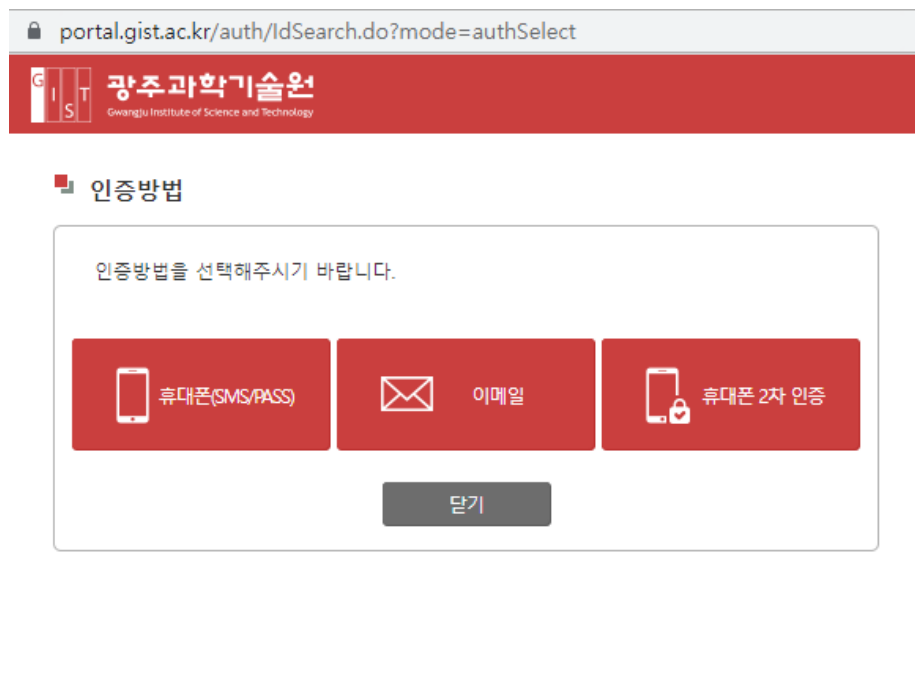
portal.gist.ac.kr/auth/IdSearch.do?mode=authSelect

G I S T 광주과학기술원
Gwangju Institute of Science and Technology

인증방법

인증방법을 선택해주시기 바랍니다.

휴대폰(SMS/PASS)

이메일

휴대폰 2차 인증

닫기